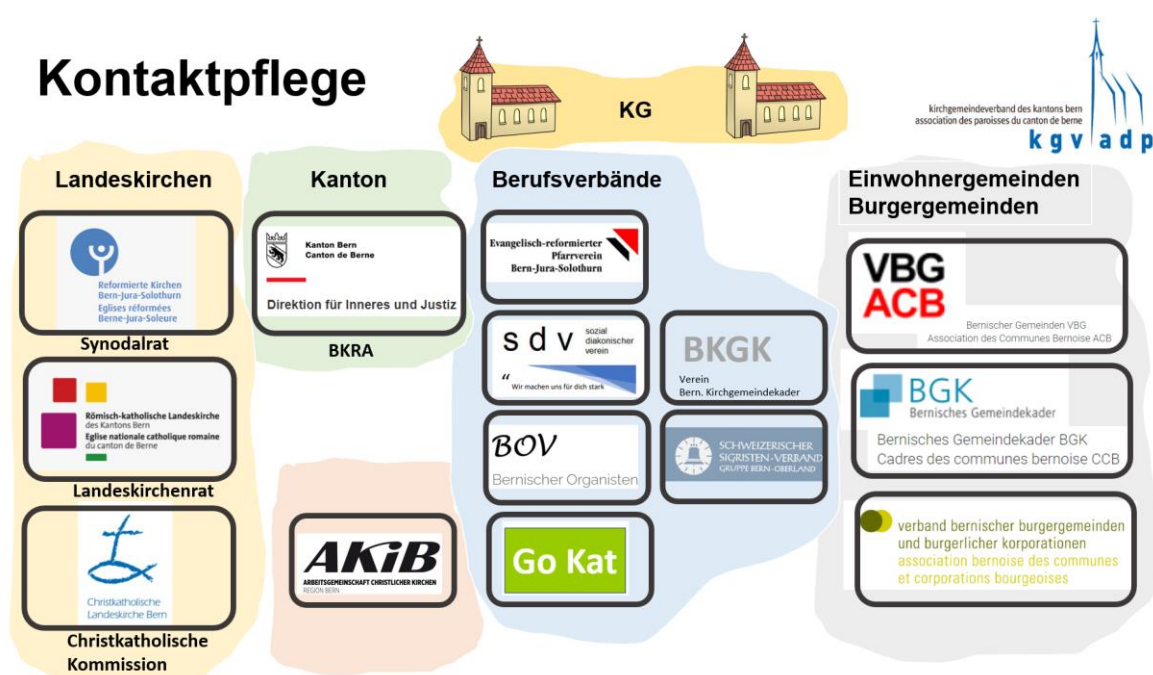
Kontaktpflege

KG

kirchgemeindeverband des kantons bern
association des paroisses du canton de berne
kgv adp

Landeskirchen

Reformierte Kirchen Bern-Jura-Solothurn
Eglises réformées Berne-Jura-Soleure

Synodalrat

Römisch-katholische Landeskirche des Kantons Bern
Eglise nationale catholique romaine du canton de Berne

Landeskirchenrat

Christkatholische Landeskirche Bern

Christkatholische Kommission

Kanton

Kanton Bern
Canton de Berne

Direktion für Inneres und Justiz

BKRA

AKiB
ARBEITSGEMEINSCHAFT CHRISTLICHER KIRCHEN
REGION BERN

Berufsverbände

Evangelisch-reformierter Pfarrverein Bern-Jura-Solothurn

sdv sozial diakonischer verein
"Wir machen uns für dich stark

BKGK
Verein Bern. Kirchgemeindekader

BOV
Bernischer Organisten

SCHWEIZERISCHER SIGRISTEN-VERBAND
GRUPPE BERN-OBERLAND

Go Kat

Einwohnergemeinden
Burgergemeinden

VBG
ACB
Bernischer Gemeinden VBG
Association des Communes Bernoise ACB

BGK
Bernisches Gemeindekader
Bernisches Gemeindekader BGK
Cadres des communes bernoise CCB

verband bernischer burgergemeinden und burgerlicher korporationen
association bernoise des communes et corporations bourgeoises